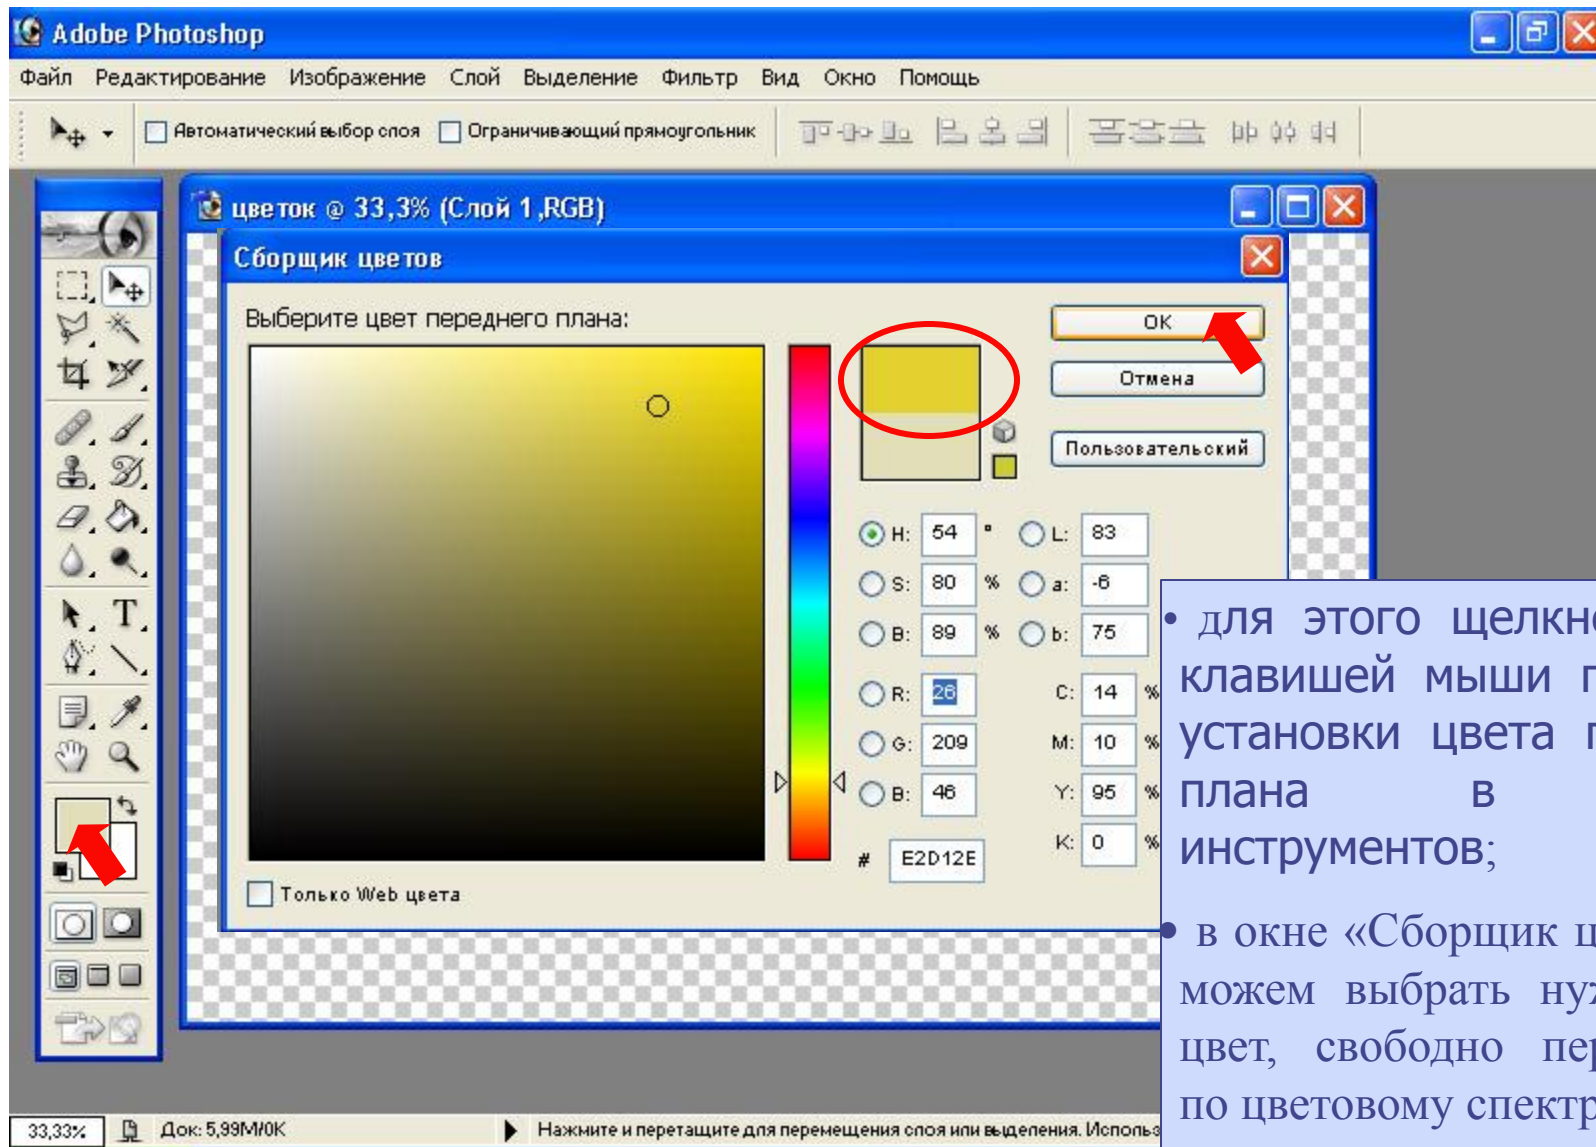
Adobe Photoshop

Файл Редактирование Изображение Слой Выделение Фильтр Вид Окно Помощь

Автоматический выбор слоя Ограничивающий прямоугольник

цветок @ 33,3% (Слой 1,RGB)

Сборщик цветов

Выберите цвет переднего плана:

OK

Отмена

Пользовательский

H: 54 °
S: 80 %
B: 89 %
R: 226
G: 209
B: 46

L: 83
a: -6
b: 75
C: 14 %
M: 10 %
Y: 95 %
K: 0 %

# E2D12E

Только Web цвета

• для этого щелкн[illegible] клавишей мыши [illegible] установки цвета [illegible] плана в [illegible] инструментов;

• в окне «Сборщик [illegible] можем выбрать ну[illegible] цвет, свободно пе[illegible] по цветовому спект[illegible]

33,33% Док: 5,99M/0K Нажмите и перетащите для перемещения слоя или выделения. Использ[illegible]